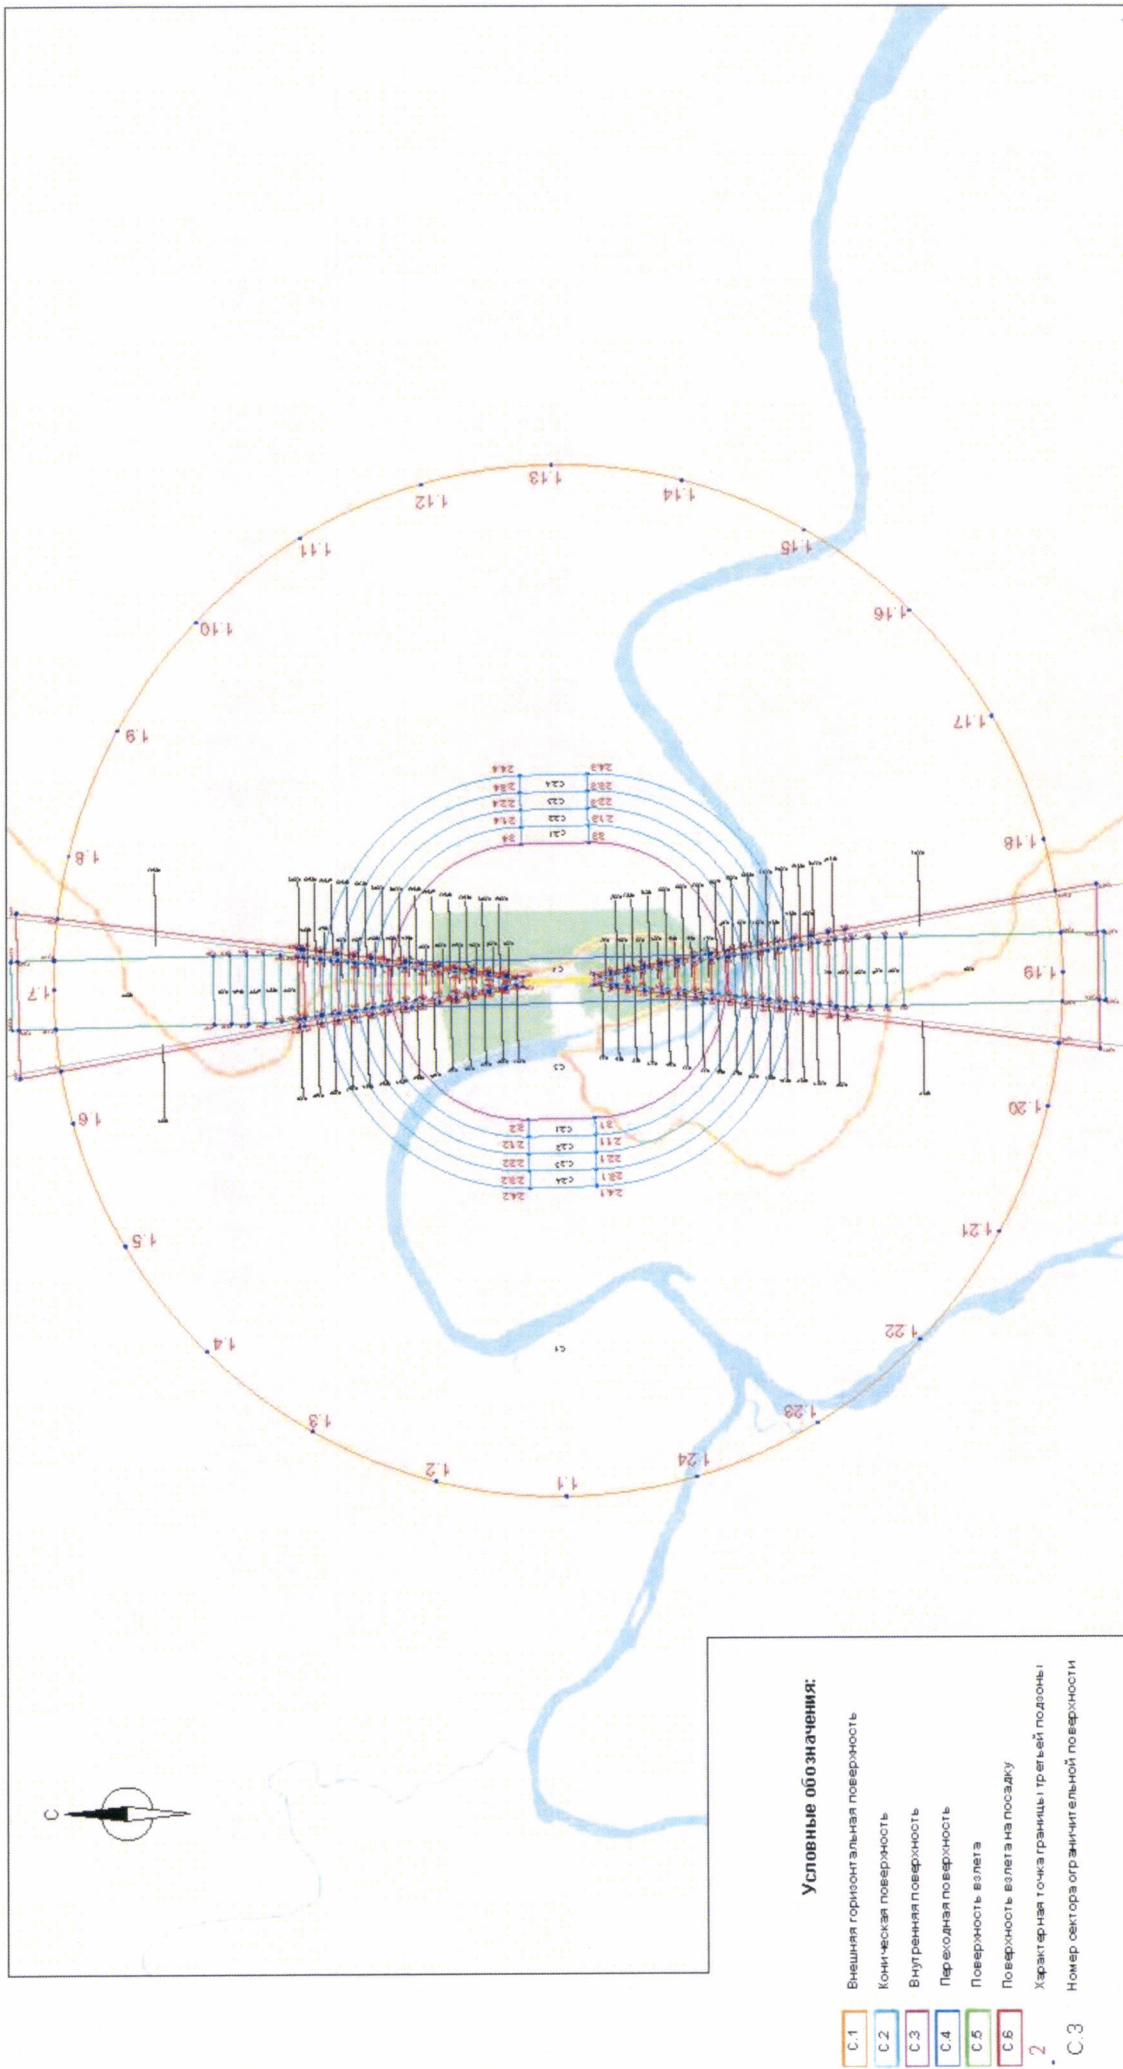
Условные обозначения:

| | |
|---|---|
| С.1 | Внешняя горизонтальная поверхность |
| С.2 | Коническая поверхность |
| С.3 | Внутренняя поверхность |
| С.4 | Переходная поверхность |
| С.5 | Поверхность взлета |
| С.6 | Поверхность взлета на посадку |
| 2 | Характерная точка границы третьей подзоны |
| С.3 | Номер сектора ограничительной поверхности |

С

1.1 1.2 1.3 1.4 1.5 1.6 1.7 1.8 1.9 1.10 1.11 1.12 1.13 1.14 1.15 1.16 1.17 1.18 1.19 1.20 1.21 1.22 1.23 1.24

С.1 С.3 С.4

С.21 С.22 С.23 С.24

2.1 2.11 2.21 2.31 2.41 2.2 2.12 2.22 2.32 2.42 2.3 2.13 2.23 2.33 2.43 2.4 2.14 2.24 2.34 2.44

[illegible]